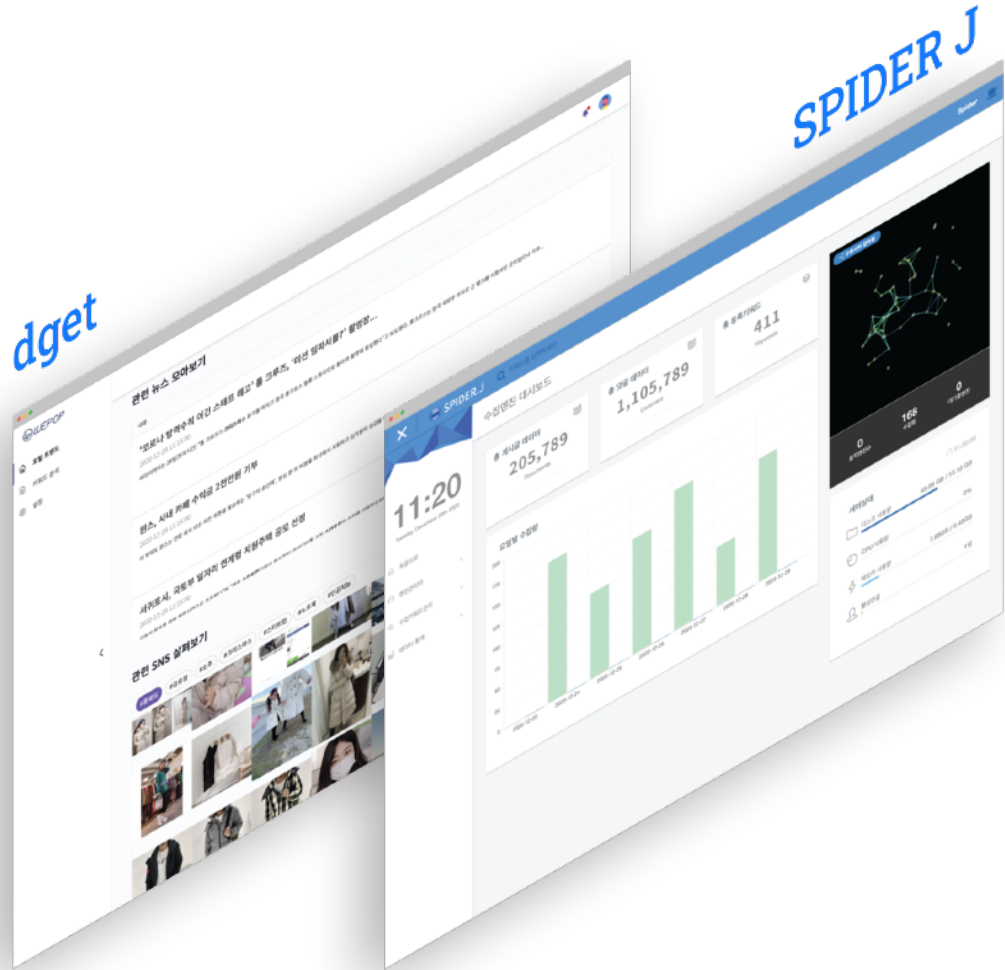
dget

SPIDER J

WEPOP

관련 뉴스 모아보기

'코로나 방역수칙 어긴 스태프 해고' 톰 크루즈, '미션 임파서블7' 촬영장...

원스, 서내 카페 수익금 2천만원 기부

서귀포시, 극동부 일자리 연계형 지원주택 공모 선정

관련 SNS 살펴보기

SPIDER.J

수집엔진 대시보드

11:20

총 게시글 데이터
205,789

총 댓글 데이터
1,105,789

총 등록키워드
411

0

168

0

Spider